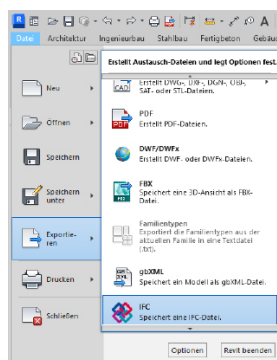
Datei Architektur Ingenieurbau Stahlbau Fertigteten Gebäu

Neu

Öffnen

Speichern

Speichern unter

Exportieren

Drucken

Schließen

Erstellt Austausch-Dateien und legt Optionen fest.

CAD
Erstellt DWG-, DXF-, DGN-, OBJ-, SAT- oder STL-Dateien.

PDF
PDF
Erstellt PDF-Dateien.

DWF/DWFx
Erstellt DWF- oder DWFx-Dateien.

FBX
Speichert eine 3D-Ansicht als FBX-Datei.

Familientypen
Exportiert die Familientypen aus der aktuellen Familie in eine Textdatei (.txt).

gbXML
Speichert ein Modell als gbXML-Datei.

IFC
Speichert eine IFC-Datei.

Optionen
Revit beenden